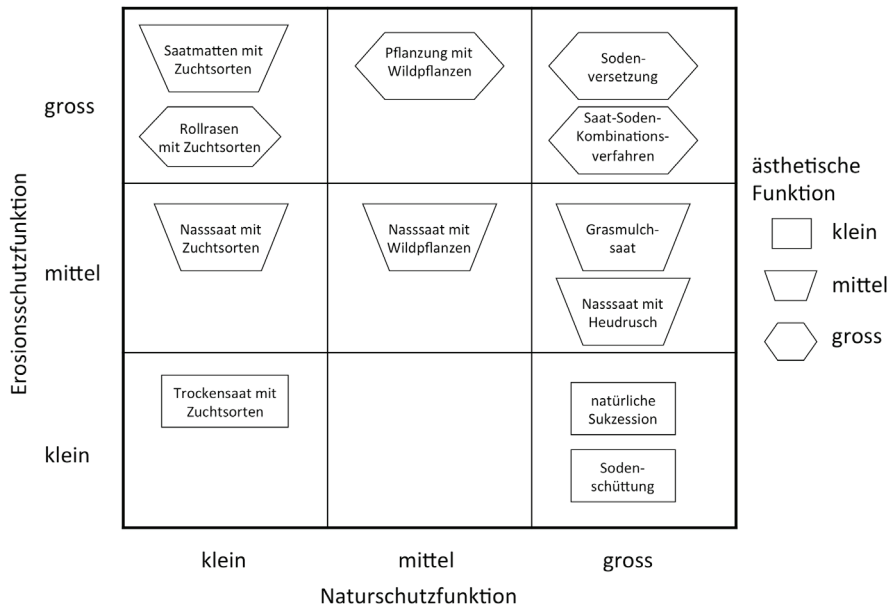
Erosionsschutzfunktion

gross

Saatmatten mit Zuchtsorten

Rollrasen mit Zuchtsorten

Pflanzung mit Wildpflanzen

Soden-versetzung

Saat-Soden-Kombinations-verfahren

mittel

Nasssaat mit Zuchtsorten

Nasssaat mit Wildpflanzen

Grasmulch-saat

Nasssaat mit Heudrusch

klein

Trockensaat mit Zuchtsorten

natürliche Sukzession

Soden-schüttung

klein

mittel

gross

Naturschutzfunktion

ästhetische Funktion

klein

mittel

gross